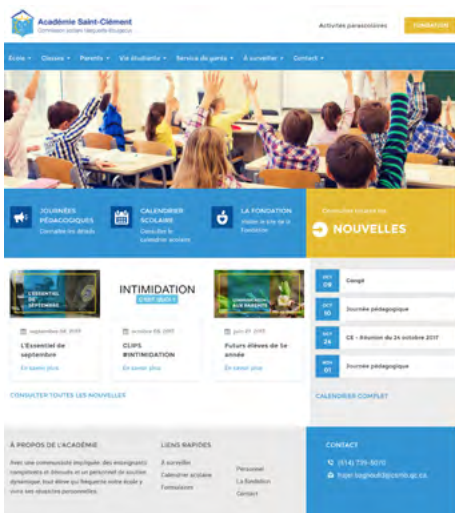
Académie Saint-Clément
Commission scolaire Marguerite-Bourgeoys

Activités parascolaires

FONDATION

École • Classes • Parents • Vie étudiante • Service de garde • À surveiller • Contact •

JOURNÉES PÉDAGOGIQUES
Connaître les détails

CALENDRIER SCOLAIRE
Consulter le calendrier scolaire

LA FONDATION
Visiter le site de la Fondation

Consultez ici toutes les
NOUVELLES

L'ESSENTIEL DE SEPTEMBRE

INTIMIDATION
C'EST QUOI ?

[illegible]

septembre 08, 2017
L'Essentiel de septembre
En savoir plus

octobre 08, 2017
CLIPS #INTIMIDATION
En savoir plus

juin 07, 2017
Futurs élèves de 1re année
En savoir plus

CONSULTER TOUTES LES NOUVELLES

OCT 09 Congé

OCT 10 Journée pédagogique

OCT 24 CE - Réunion du 24 octobre 2017

NOV 01 Journée pédagogique

CALENDRIER COMPLET

À PROPOS DE L'ACADÉMIE
Avec une communauté impliquée des enseignants compétents et dévoués et un personnel de soutien dynamique, tout élève qui fréquente notre école y vivra ses réussites personnelles.

LIENS RAPIDES
À surveiller
Calendrier scolaire
Formulaires
Personnel
La fondation
Contact

CONTACT
(514) 739-6010
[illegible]@csmb.qc.ca